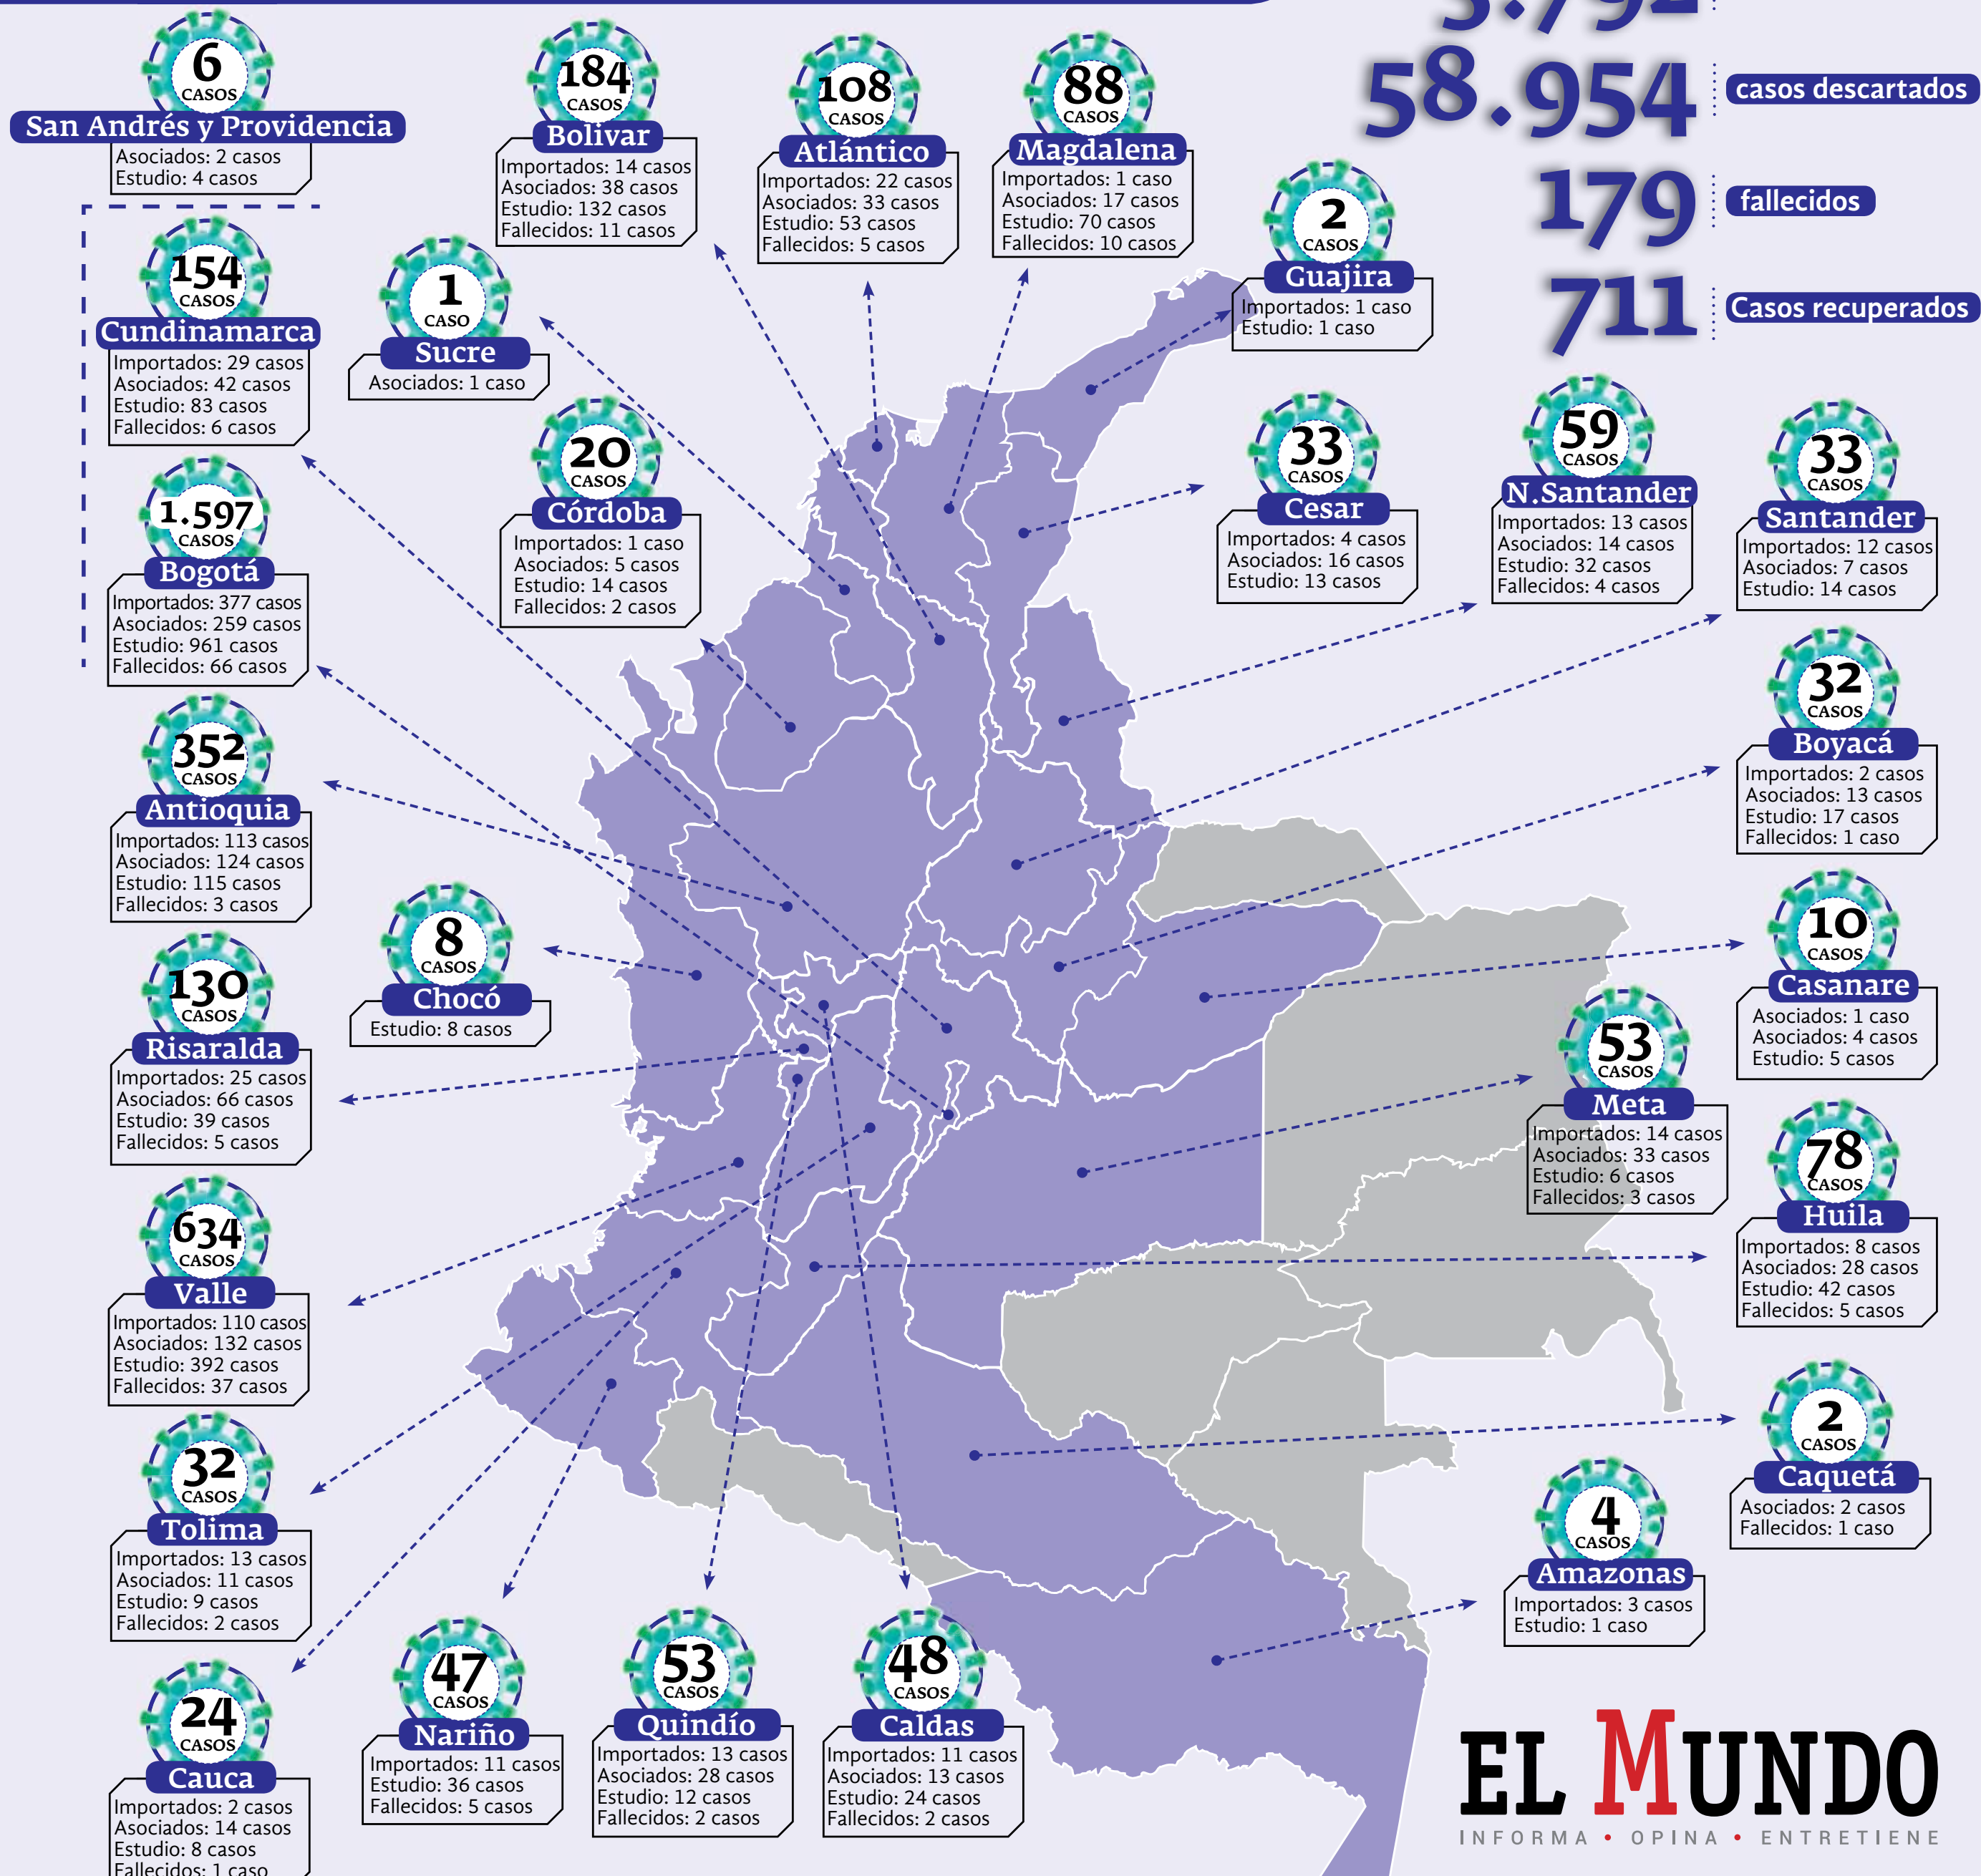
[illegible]
58.954 casos descartados
179 fallecidos
711 Casos recuperados

6 CASOS
San Andrés y Providencia
Asociados: 2 casos
Estudio: 4 casos

184 CASOS
Bolívar
Importados: 14 casos
Asociados: 38 casos
Estudio: 132 casos
Fallecidos: 11 casos

108 CASOS
Atlántico
Importados: 22 casos
Asociados: 33 casos
Estudio: 53 casos
Fallecidos: 5 casos

88 CASOS
Magdalena
Importados: 1 caso
Asociados: 17 casos
Estudio: 70 casos
Fallecidos: 10 casos

2 CASOS
Guajira
Importados: 1 caso
Estudio: 1 caso

154 CASOS
Cundinamarca
Importados: 29 casos
Asociados: 42 casos
Estudio: 83 casos
Fallecidos: 6 casos

1 CASO
Sucre
Asociados: 1 caso

20 CASOS
Córdoba
Importados: 1 caso
Asociados: 5 casos
Estudio: 14 casos
Fallecidos: 2 casos

33 CASOS
Cesar
Importados: 4 casos
Asociados: 16 casos
Estudio: 13 casos

59 CASOS
N.Santander
Importados: 13 casos
Asociados: 14 casos
Estudio: 32 casos
Fallecidos: 4 casos

33 CASOS
Santander
Importados: 12 casos
Asociados: 7 casos
Estudio: 14 casos

1.597 CASOS
Bogotá
Importados: 377 casos
Asociados: 259 casos
Estudio: 961 casos
Fallecidos: 66 casos

32 CASOS
Boyacá
Importados: 2 casos
Asociados: 13 casos
Estudio: 17 casos
Fallecidos: 1 caso

352 CASOS
Antioquia
Importados: 113 casos
Asociados: 124 casos
Estudio: 115 casos
Fallecidos: 3 casos

8 CASOS
Chocó
Estudio: 8 casos

10 CASOS
Casanare
Asociados: 1 caso
Asociados: 4 casos
Estudio: 5 casos

130 CASOS
Risaralda
Importados: 25 casos
Asociados: 66 casos
Estudio: 39 casos
Fallecidos: 5 casos

53 CASOS
Meta
Importados: 14 casos
Asociados: 33 casos
Estudio: 6 casos
Fallecidos: 3 casos

78 CASOS
Huila
Importados: 8 casos
Asociados: 28 casos
Estudio: 42 casos
Fallecidos: 5 casos

634 CASOS
Valle
Importados: 110 casos
Asociados: 132 casos
Estudio: 392 casos
Fallecidos: 37 casos

2 CASOS
Caquetá
Asociados: 2 casos
Fallecidos: 1 caso

32 CASOS
Tolima
Importados: 13 casos
Asociados: 11 casos
Estudio: 9 casos
Fallecidos: 2 casos

4 CASOS
Amazonas
Importados: 3 casos
Estudio: 1 caso

24 CASOS
Cauca
Importados: 2 casos
Asociados: 14 casos
Estudio: 8 casos
Fallecidos: 1 caso

47 CASOS
Nariño
Importados: 11 casos
Estudio: 36 casos
Fallecidos: 5 casos

53 CASOS
Quindío
Importados: 13 casos
Asociados: 28 casos
Estudio: 12 casos
Fallecidos: 2 casos

48 CASOS
Caldas
Importados: 11 casos
Asociados: 13 casos
Estudio: 24 casos
Fallecidos: 2 casos

EL MUNDO
INFORMA • OPINA • ENTRETIENE